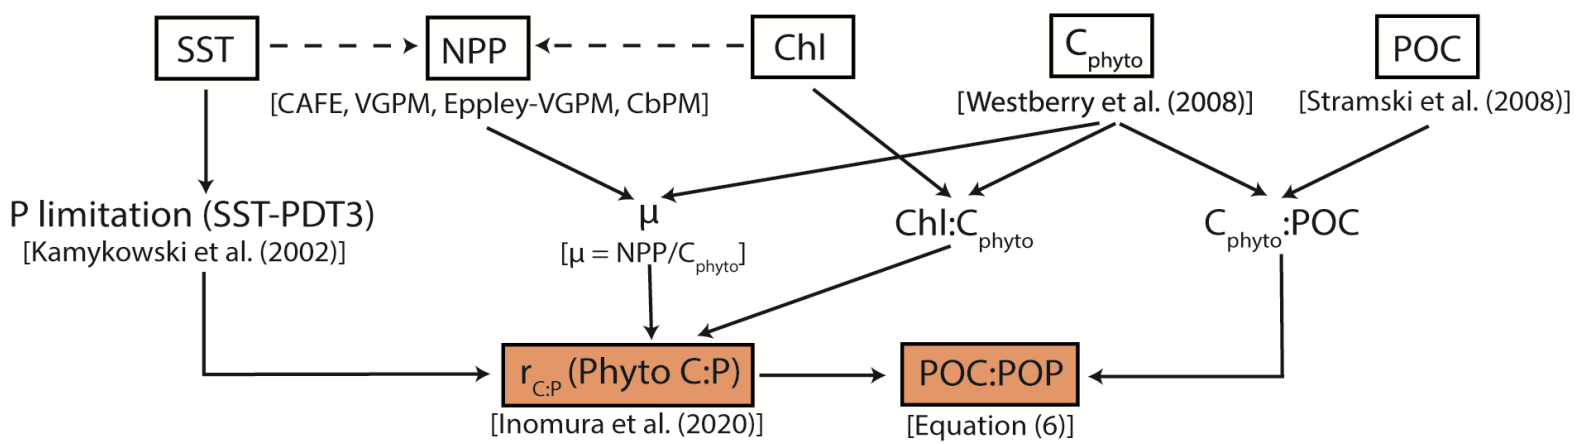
SST

NPP
[CAFE, VGPM, Eppley-VGPM, CbPM]

Chl

$C_{phyto}$
[Westberry et al. (2008)]

POC
[Stramski et al. (2008)]

P limitation (SST-PDT3)
[Kamykowski et al. (2002)]

μ
[μ = NPP/$C_{phyto}$]

Chl:$C_{phyto}$

$C_{phyto}$:POC

$r_{C:P}$ (Phyto C:P)
[Inomura et al. (2020)]

POC:POP
[Equation (6)]